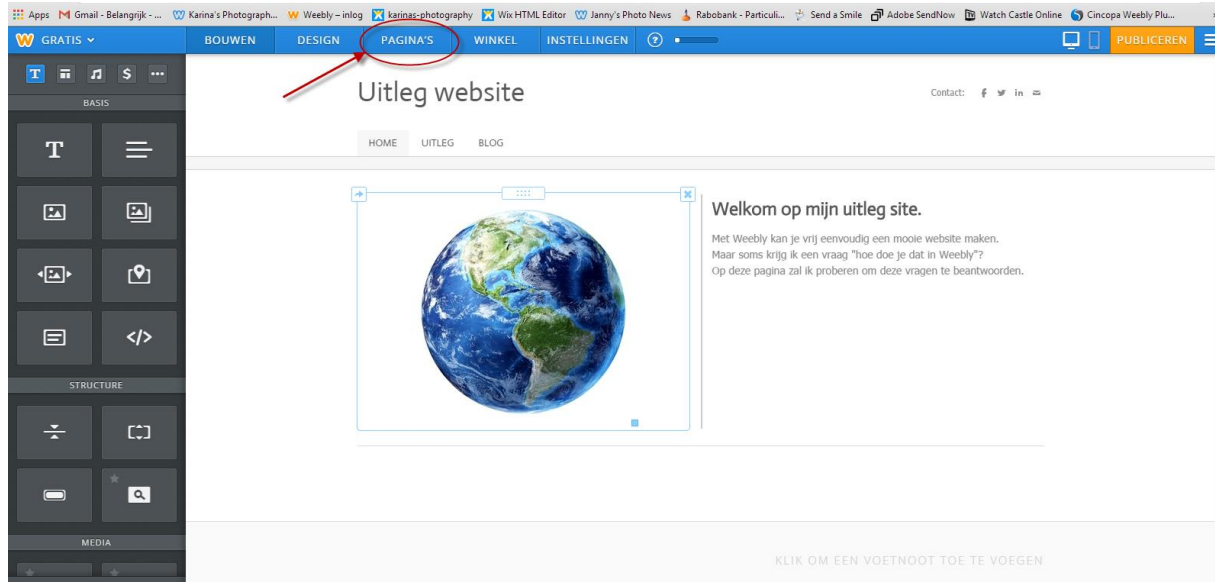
Apps Gmail - Belangrijk - ... Karina's Photograph... Weebly – inlog karinas-photography Wix HTML Editor Janny's Photo News Rabobank - Particuli... Send a Smile Adobe SendNow Watch Castle Online Cincopa Weebly Plu...

GRATIS BOUWEN DESIGN PAGINA'S WINKEL INSTELLINGEN PUBLICEREN

BASIS

STRUCTURE

MEDIA

Uitleg website

Contact:

HOME UITLEG BLOG

Welkom op mijn uitleg site.

Met Weebly kan je vrij eenvoudig een mooie website maken.
Maar soms krijg ik een vraag "hoe doe je dat in Weebly"?
Op deze pagina zal ik proberen om deze vragen te beantwoorden.

KLIK OM EEN VOETNOOT TOE TE VOEGEN